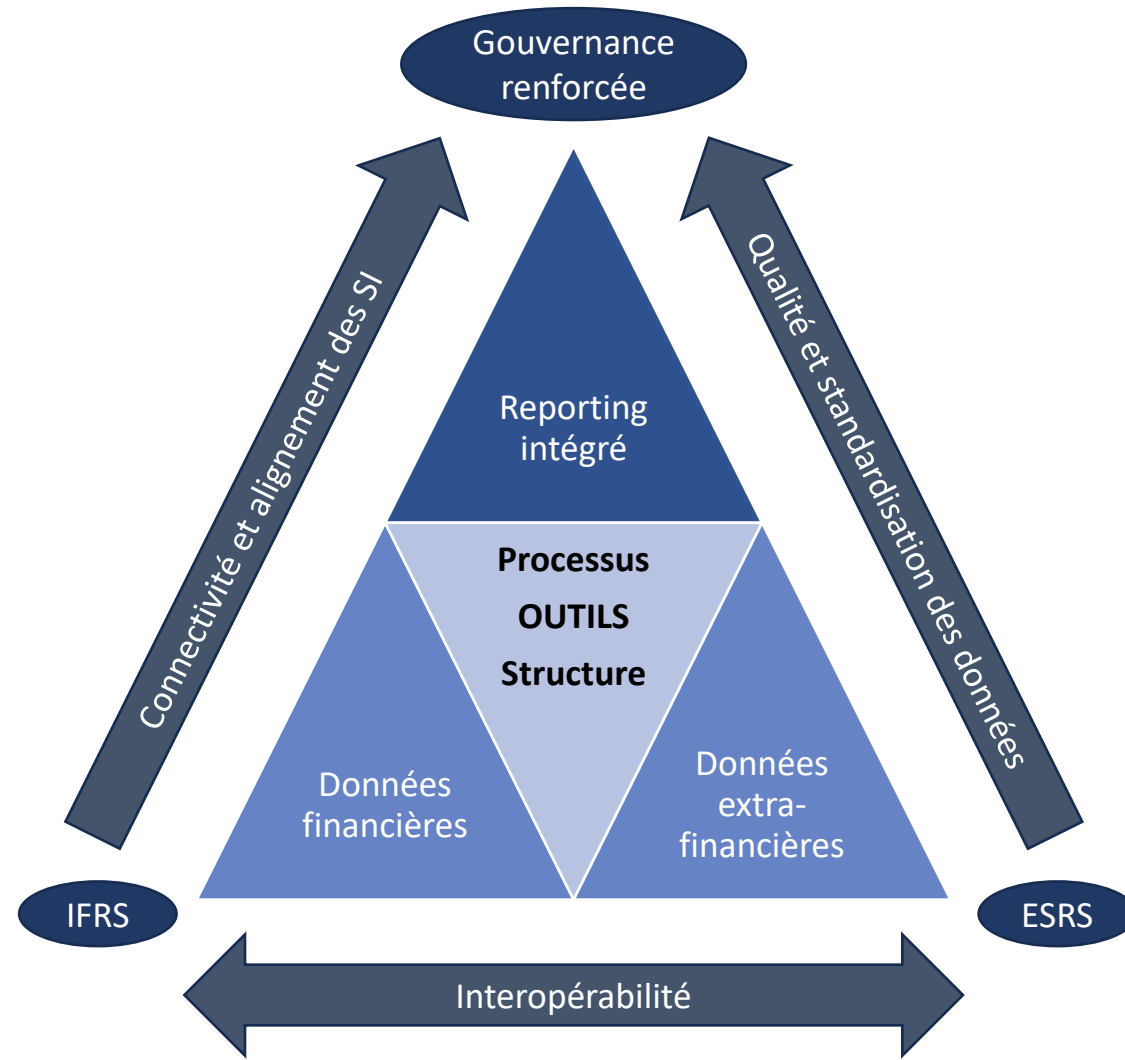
Gouvernance renforcée

Connectivité et alignement des SI

Qualité et standardisation des données

Reporting intégré

Processus
OUTILS
Structure

Données financières

Données extra-financières

IFRS

ESRS

Interopérabilité